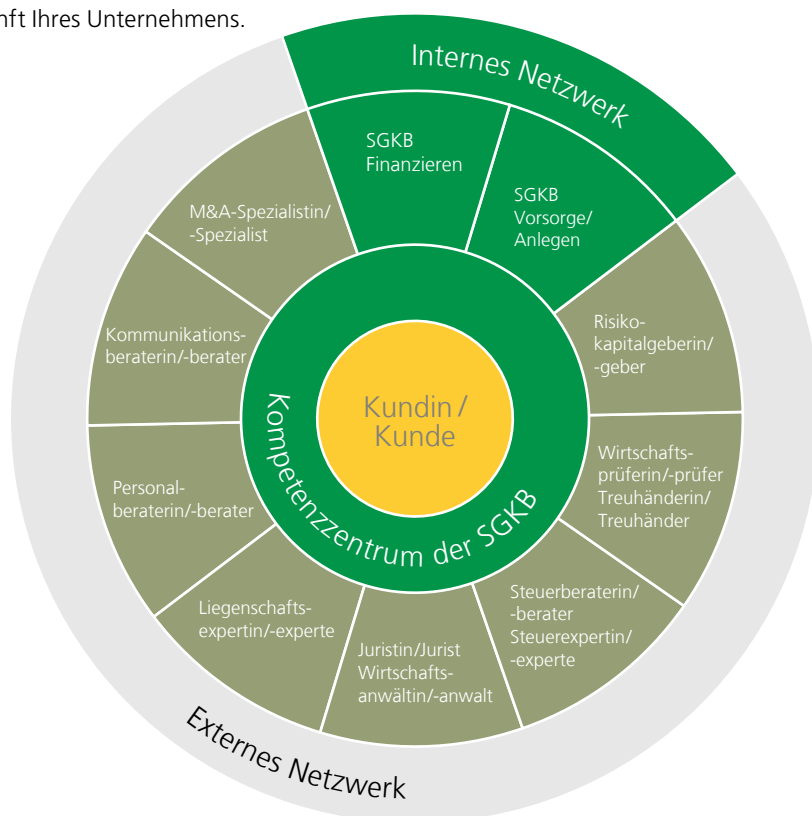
nft Ihres Unternehmens.

Internes Netzwerk

SGKB Finanzieren

SGKB Vorsorge/ Anlegen

M&A-Spezialistin/ -Spezialist

Kommunikationsberaterin/-berater

Risikokapitalgeberin/ -geber

Kundin / Kunde

Kompetenzzentrum der SGKB

Wirtschaftsprüferin/-prüfer Treuhänderin/ Treuhänder

Personalberaterin/-berater

Liegenschaftsexpertin/-experte

Juristin/Jurist Wirtschaftsanwältin/-anwalt

Steuerberaterin/ -berater Steuerexpertin/ -experte

Externes Netzwerk